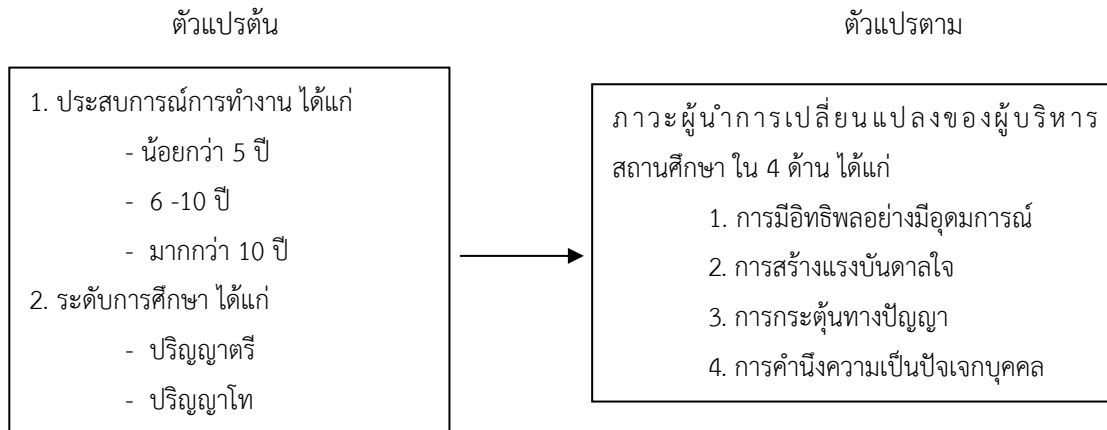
ตัวแปรต้น

1. ประสบการณ์การทำงาน ได้แก่
- น้อยกว่า 5 ปี
- 6 -10 ปี
- มากกว่า 10 ปี
2. ระดับการศึกษา ได้แก่
- ปริญญาตรี
- ปริญญาโท

ตัวแปรตาม

ภาวะผู้นำการเปลี่ยนแปลงของผู้บริหารสถานศึกษา ใน 4 ด้าน ได้แก่
1. การมีอิทธิพลอย่างมีอุดมการณ์
2. การสร้างแรงบันดาลใจ
3. การกระตุ้นทางปัญญา
4. การคำนึงความเป็นปัจเจกบุคคล